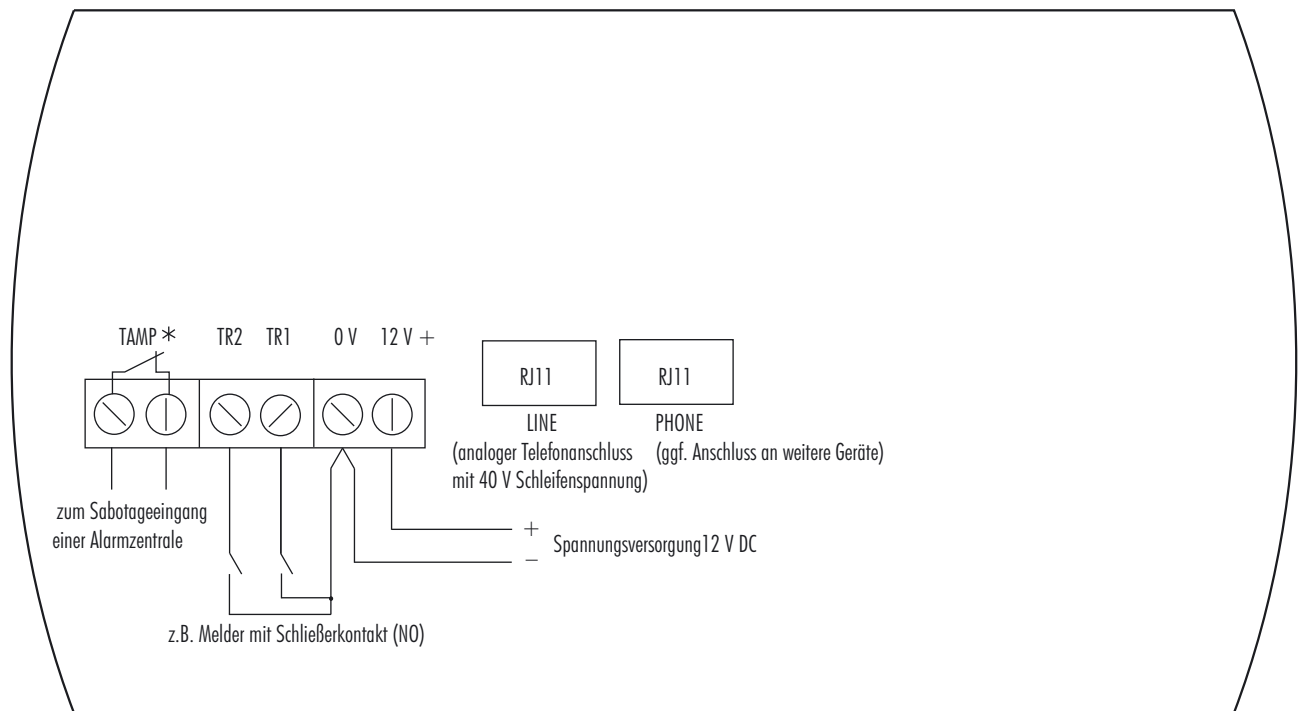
TAMP $*$ TR2 TR1 0 V 12 V +

RJ11

LINE
(analoger Telefonanschluss mit 40 V Schleifenspannung)

RJ11

PHONE
(ggf. Anschluss an weitere Geräte)

zum Sabotageeingang einer Alarmzentrale

+
–
Spannungsversorgung12 V DC

z.B. Melder mit Schließerkontakt (NO)